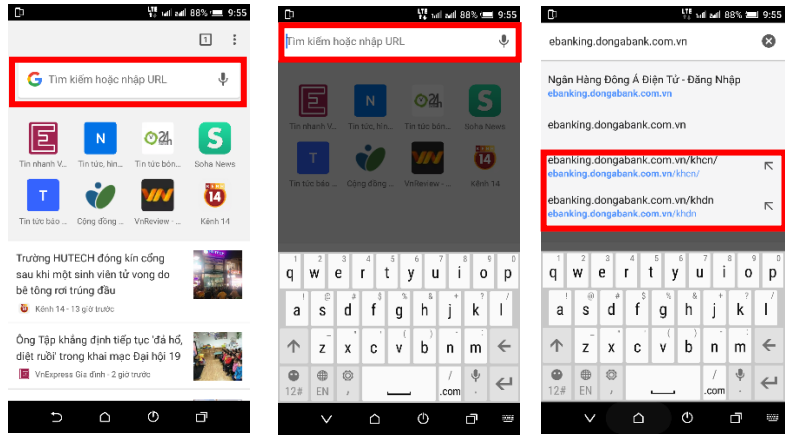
88% 9:55

1

Tìm kiếm hoặc nhập URL

Tin nhanh V... Tin tức, hìn... Tin tức bón... Soha News

Tin tức báo ... Cộng đồng ... VnReview - ... Kênh 14

Trường HUTECH đóng kín cổng sau khi một sinh viên tử vong do bê tông rơi trúng đầu

Kênh 14 - 13 giờ trước

Ông Tập khẳng định tiếp tục 'đả hổ, diệt ruồi' trong khai mạc Đại hội 19

VnExpress Gia đình - 2 giờ trước

88% 9:55

Tìm kiếm hoặc nhập URL

Tin nhanh V... Tin tức, hìn... Tin tức bón... Soha News

Tin tức báo ... Cộng đồng ... VnReview - ... Kênh 14

q w e r t y u i o p
a s d f g h j k l
z x c v b n m
12# EN .com

88% 9:55

ebanking.dongabank.com.vn

Ngân Hàng Đông Á Điện Tử - Đăng Nhập
ebanking.dongabank.com.vn

ebanking.dongabank.com.vn

ebanking.dongabank.com.vn/khcn/
ebanking.dongabank.com.vn/khcn/

ebanking.dongabank.com.vn/khdn
ebanking.dongabank.com.vn/khdn

q w e r t y u i o p
a s d f g h j k l
z x c v b n m
12# EN .com